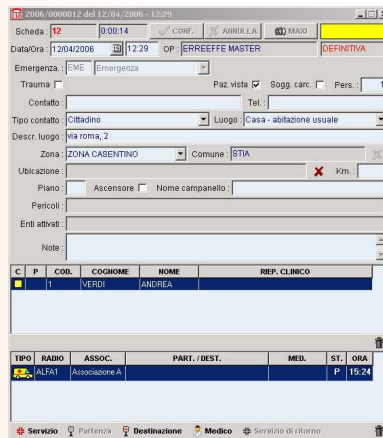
2006/0000012 del 12/04/2006 - 12:29

Scheda : 12 0:00:14 CONF. ANNULLA MAXI

Data/Ora : 12/04/2006 12:29 OP : ERREEFFE MASTER DEFINITIVA

Emergenza : EME Emergenza

Trauma Paz. vista Sogg. carc. Pers. : 1

Contatto : Tel. :

Tipo contatto : Cittadino Luogo : Casa - abitazione usuale

Descr. luogo : via roma, 2

Zona : ZONA CASENTINO Comune : STIA

Ubicazione : Km. :

Piano : Ascensore Nome campanello :

Pericoli :

Enti attivati :

Note :

| C | P | COD. | COGNOME | NOME | RIEP. CLINICO |
|---|---|---|---|---|---|
| | | 1 | VERDI | ANDREA | |

| TIPO | RADIO | ASSOC. | PART. / DEST. | MED. | ST. | ORA |
|---|---|---|---|---|---|---|
| | ALFA1 | Associazione A | | | P | 15:24 |

Servizio Partenza Destinazione Medico Servizio di ritorno